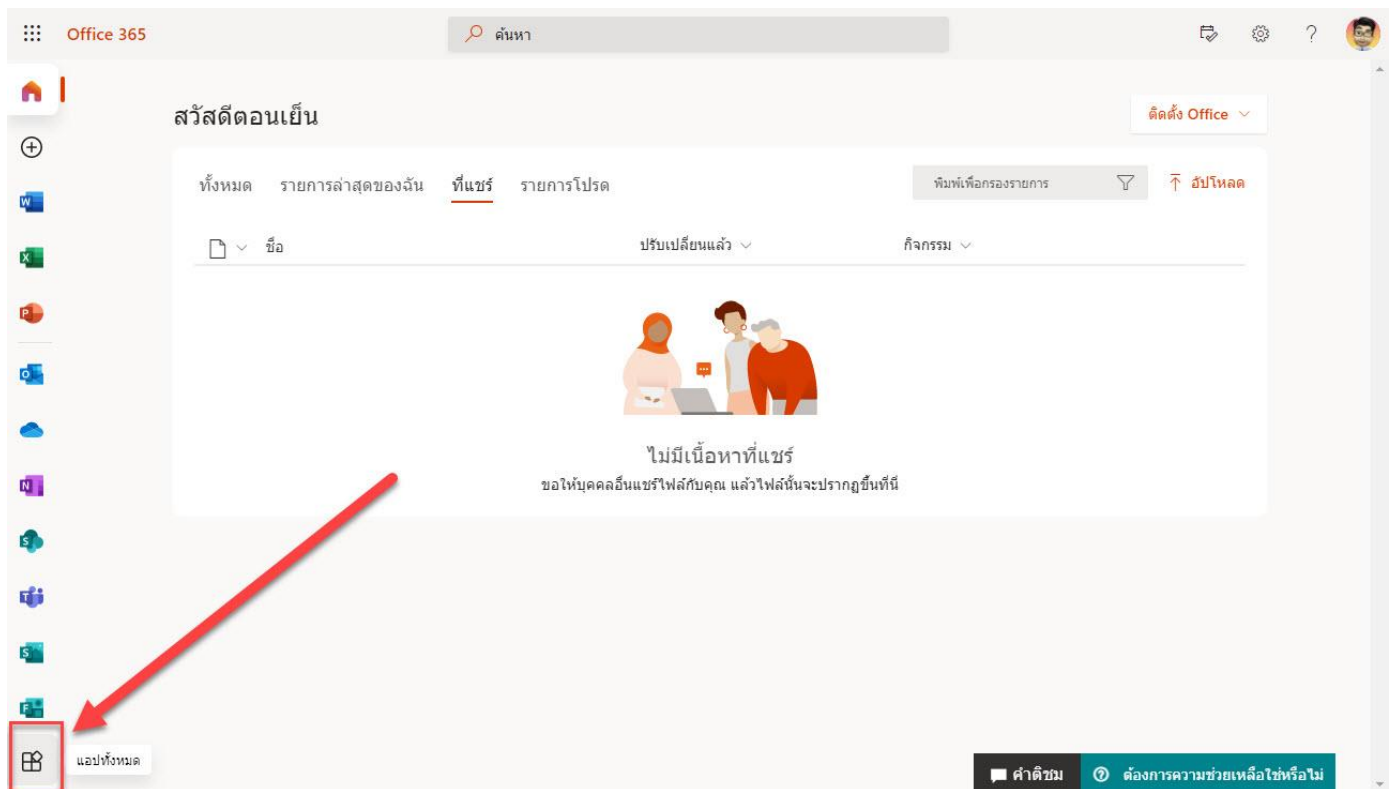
Office 365

ค้นหา

สวัสดีตอนเย็น

ติดตั้ง Office

ทั้งหมด รายการล่าสุดของฉัน ที่แชร์ รายการโปรด

พิมพ์เพื่อกรองรายการ

อัปโหลด

ชื่อ

ปรับเปลี่ยนแล้ว

กิจกรรม

ไม่มีเนื้อหาที่แชร์

ขอให้บุคคลอื่นแชร์ไฟล์กับคุณ แล้วไฟล์นั้นจะปรากฏขึ้นที่นี่

แอปทั้งหมด

คำติชม

ต้องการความช่วยเหลือใช่หรือไม่